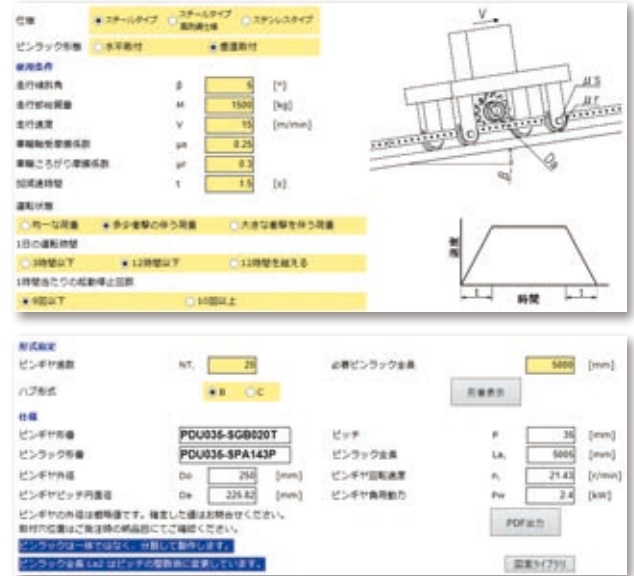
仕様 ● スチールタイプ ○ スチールタイプ 高防錆仕様 ○ ステンレスタイプ

ピンラック取付 ○ 水平取付 ● 垂直取付

使用条件

走行傾斜角 β 5 [°]

走行部総質量 M 1500 [kg]

走行速度 V 15 [m/min]

車輪軸受摩擦係数 μs 0.25

車輪ころがり摩擦係数 μr 0.3

加減速時間 t 1.5 [s]

運転状態

○ 均一な荷重 ● 多少衝撃の伴う荷重 ○ 大きな衝撃を伴う荷重

1日の運転時間

○ 3時間以下 ● 12時間以下 ○ 12時間を越える

1時間当たりの起動停止回数

● 9回以下 ○ 10回以上

V

μs

μr

Do

β

速度

t

時間

t

形式指定

ピンギヤ歯数 NT 20

必要ピンラック全長 5000 [mm]

ハブ形式 ● B ○ C

図面表示

仕様

ピンギヤ形番 PDU035-SGB020T

ピッチ P 35 [mm]

ピンラック形番 PDU035-SPA143P

ピンラック全長 La 5005 [mm]

ピンギヤ外径 Do 250 [mm]

ピンギヤ回転速度 n 21.43 [r/min]

ピンギヤピッチ円直径 Dp 226.82 [mm]

ピンギヤ負荷動力 Pw 2.4 [kW]

ピンギヤの外径は概略値です。確定した値はお問合せください。

取付穴位置はご発注時の納品図にてご確認ください。

PDF出力

ピンラックは一体ではなく、分割して製作します。

ピンラック全長 La2 はピッチの整数倍に変更しています。

図面ライブラリ